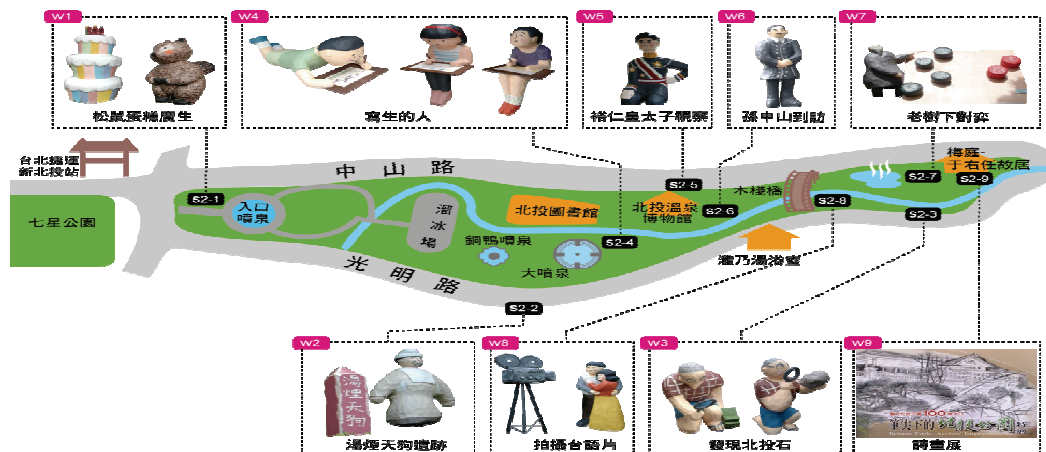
W1
松鼠蛋糕慶生

W4
寫生的人

W5
裕仁皇太子親臨

W6
孫中山到訪

W7
老樹下對弈

台北捷運
新北投站

七星公園

中山路

光明路

S2-1

入口
噴泉

溜冰場

北投圖書館

S2-5

北投溫泉
博物館

S2-6

木棧橋

S2-8

S2-7

梅庭-
于右任故居

S2-9

S2-3

銅鴨噴泉

大哈泉

S2-4

瀧乃湯浴室

S2-2

W2
湯煙天狗遺跡

W8
拍攝台語片

W3
發現北投石

W9
詩畫展